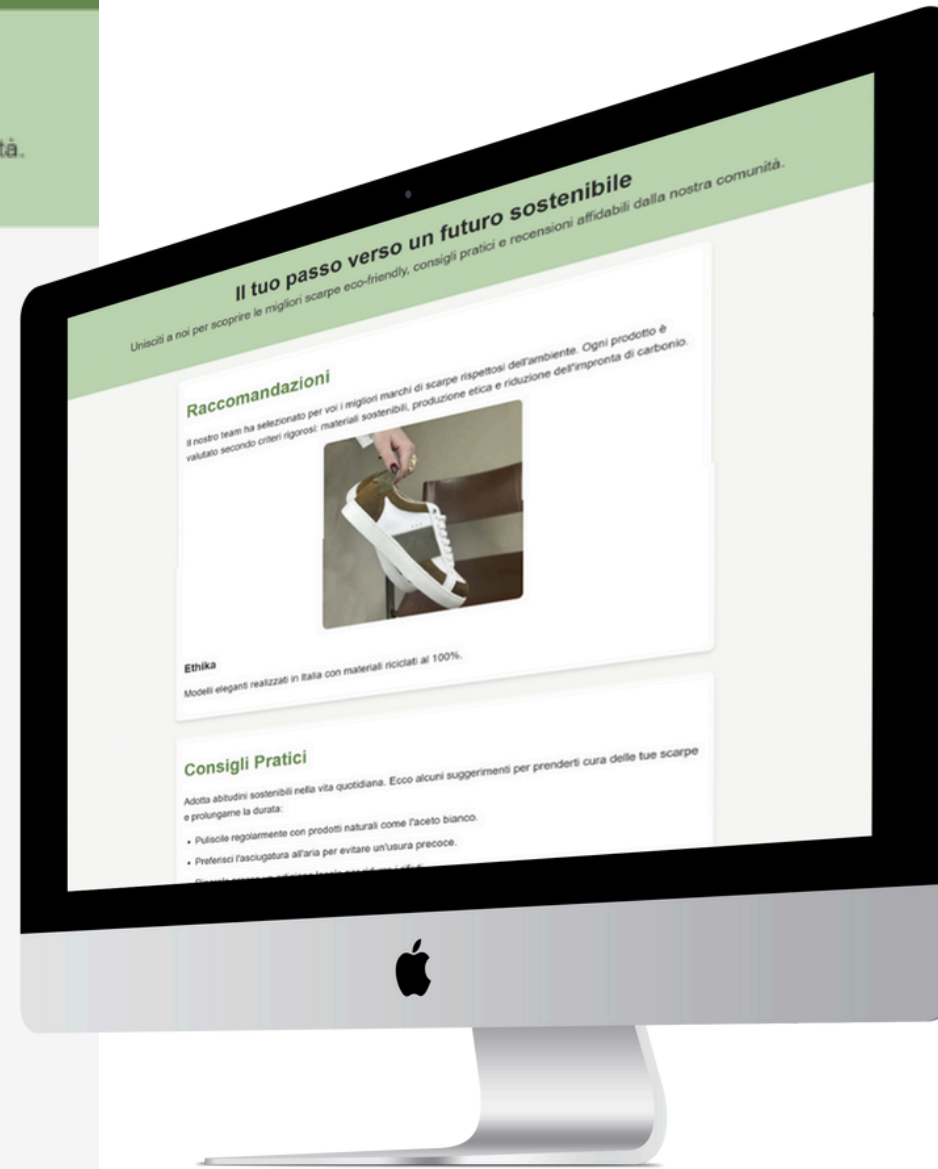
tà.

Il tuo passo verso un futuro sostenibile

Unisciti a noi per scoprire le migliori scarpe eco-friendly, consigli pratici e recensioni affidabili dalla nostra comunità.

Raccomandazioni

Il nostro team ha selezionato per voi i migliori marchi di scarpe rispettosi dell'ambiente. Ogni prodotto è valutato secondo criteri rigorosi: materiali sostenibili, produzione etica e riduzione dell'impronta di carbonio.

Ethika

Modelli eleganti realizzati in Italia con materiali riciclati al 100%.

Consigli Pratici

Adotta abitudini sostenibili nella vita quotidiana. Ecco alcuni suggerimenti per prenderti cura delle tue scarpe e prolungarne la durata:

• Puliscile regolarmente con prodotti naturali come l'aceto bianco.

• Preferisci l'asciugatura all'aria per evitare un'usura precoce.

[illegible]